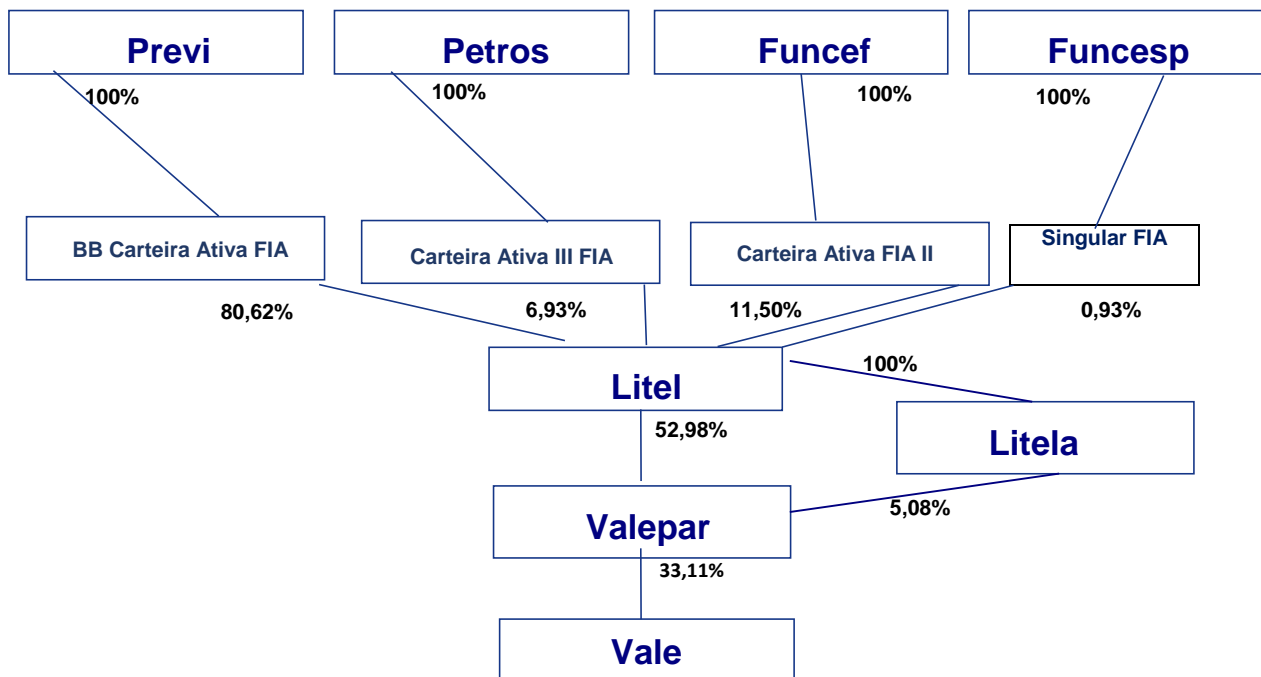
Previ
100%

Petros
100%

Funcef
100%

Funcesp
100%

BB Carteira Ativa FIA
80,62%

Carteira Ativa III FIA
6,93%

Carteira Ativa FIA II
11,50%

Singular FIA
0,93%

Litel
100%

Litela

52,98%

Valepar
5,08%

33,11%

Vale